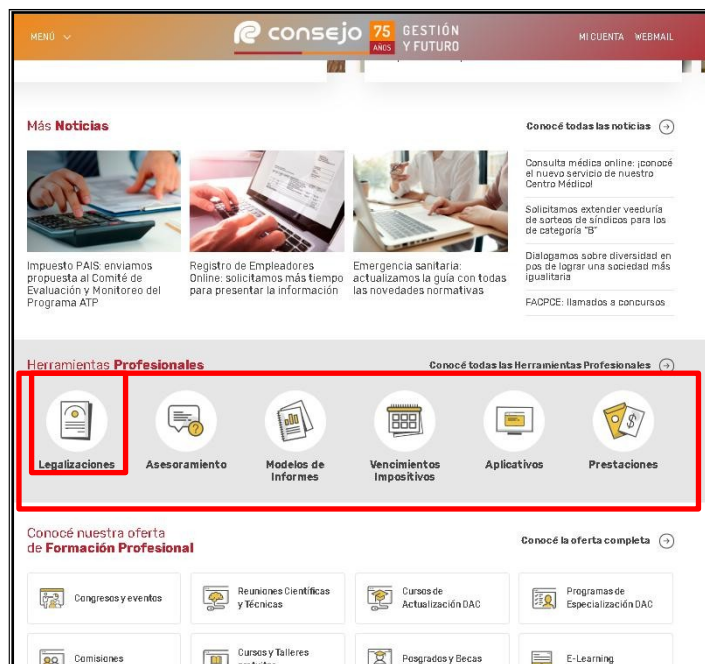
MENÚ

consejo 75 AÑOS GESTIÓN Y FUTURO

MI CUENTA WEBMAIL

Más Noticias

Conocé todas las noticias

Impuesto PAIS: enviamos propuesta al Comité de Evaluación y Monitoreo del Programa ATP

Registro de Empleadores Online: solicitamos más tiempo para presentar la información

Emergencia sanitaria: actualizamos la guía con todas las novedades normativas

Consulta médica online: ¡conocé el nuevo servicio de nuestro Centro Médico!

Solicitamos extender veeduría de sorteos de síndicos para los de categoría "B"

Dialogamos sobre diversidad en pos de lograr una sociedad más igualitaria

FACPCE: llamados a concursos

Herramientas Profesionales

Conocé todas las Herramientas Profesionales

Legalizaciones

Asesoramiento

Modelos de Informes

Vencimientos Impositivos

Aplicativos

Prestaciones

Conocé nuestra oferta de Formación Profesional

Conocé la oferta completa

Congresos y eventos

Reuniones Científicas y Técnicas

Cursos de Actualización DAC

Programas de Especialización DAC

Comisiones

Cursos y Talleres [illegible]

Posgrados y Becas

E-Learning